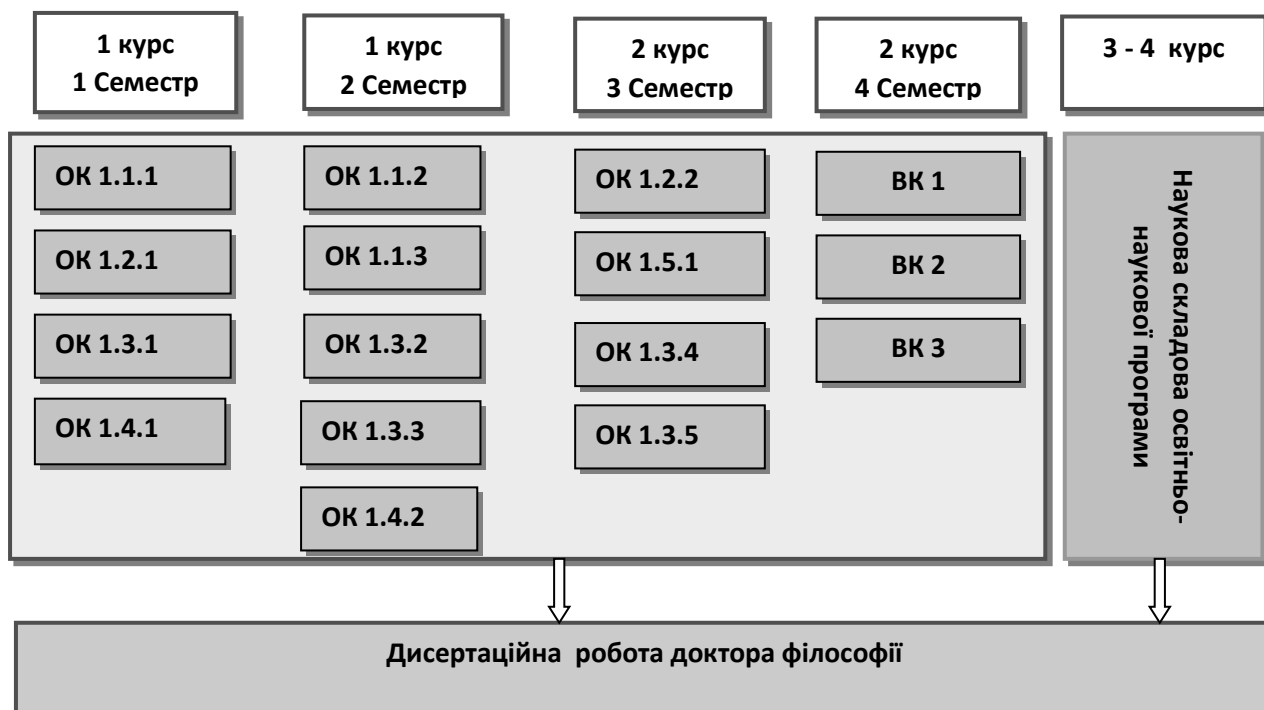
1 курс
1 Семестр

1 курс
2 Семестр

2 курс
3 Семестр

2 курс
4 Семестр

3 - 4 курс

ОК 1.1.1

ОК 1.2.1

ОК 1.3.1

ОК 1.4.1

ОК 1.1.2

ОК 1.1.3

ОК 1.3.2

ОК 1.3.3

ОК 1.4.2

ОК 1.2.2

ОК 1.5.1

ОК 1.3.4

ОК 1.3.5

ВК 1

ВК 2

ВК 3

Наукова складова освітньо-наукової програми

Дисертаційна робота доктора філософії